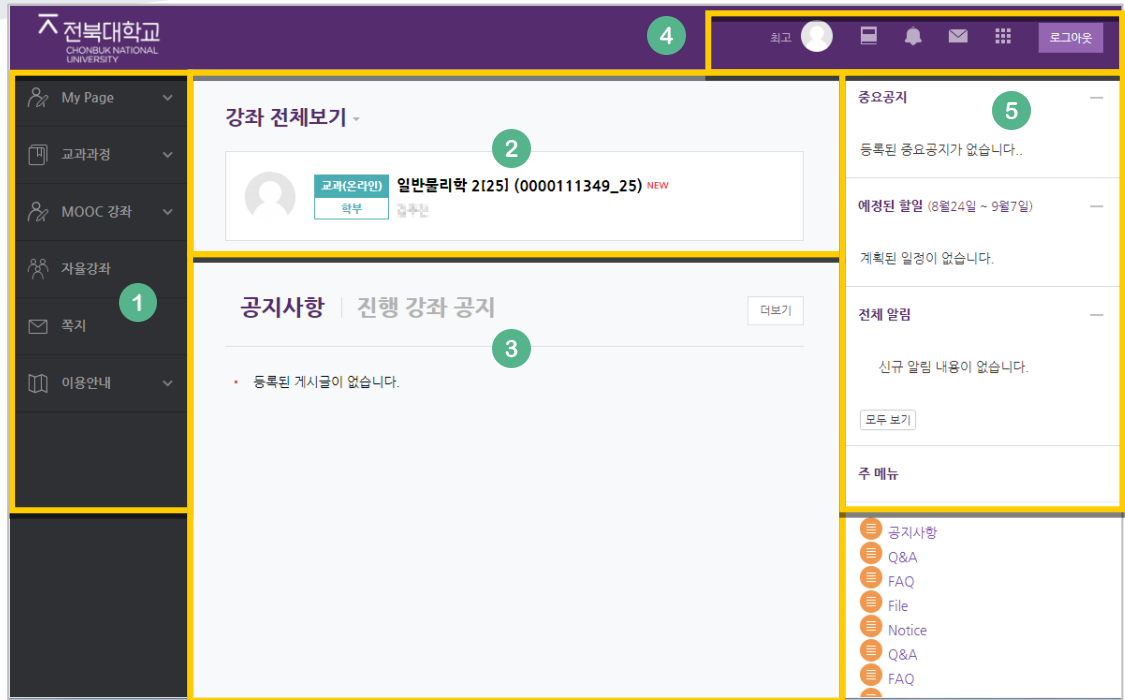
전북대학교
CHONBUK NATIONAL UNIVERSITY

4

최고

로그아웃

My Page

교과과정

MOOC 강좌

자율강좌

1

쪽지

이용안내

강좌 전체보기

2

교과(온라인)
학부

일반물리학 2[25] (0000111349_25) NEW

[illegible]

공지사항 | 진행 강좌 공지

더보기

3

등록된 게시글이 없습니다.

중요공지 —

5

등록된 중요공지가 없습니다..

예정된 할일 (8월24일 ~ 9월7일) —

계획된 일정이 없습니다.

전체 알림 —

신규 알림 내용이 없습니다.

모두 보기

주 메뉴

공지사항
Q&A
FAQ
File
Notice
Q&A
FAQ